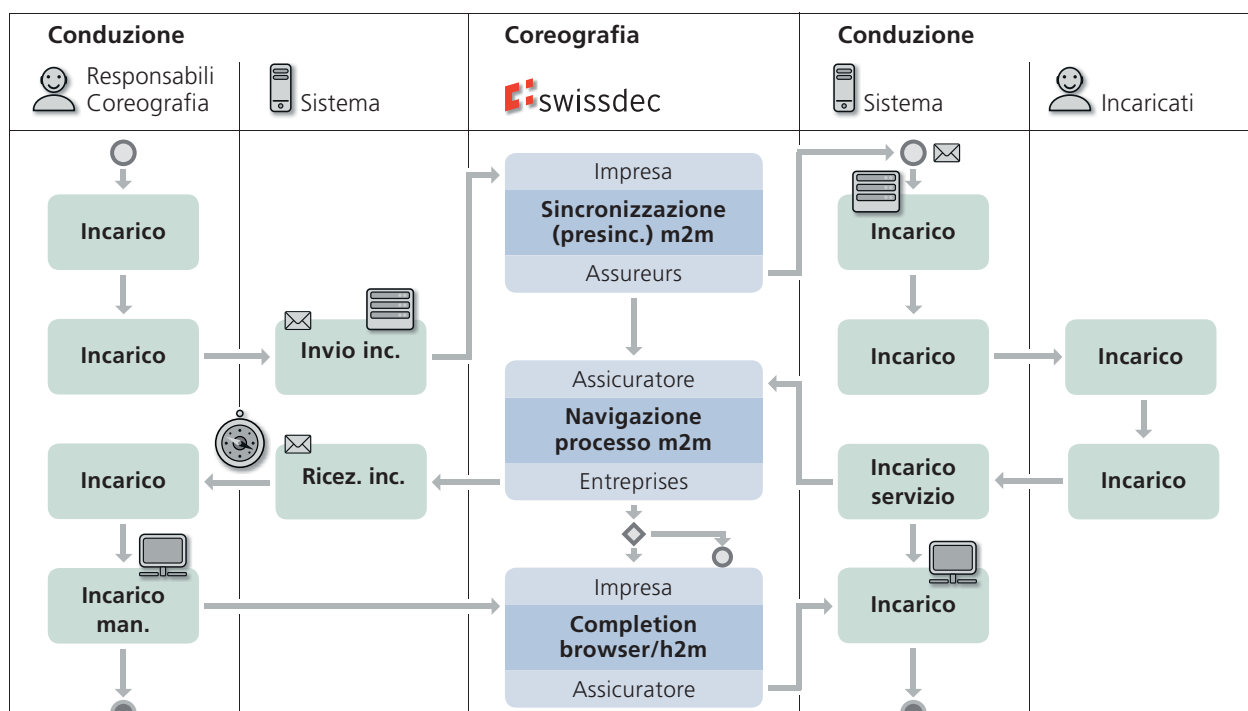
Conduzione

Responsabili Coreografia

Sistema

Coreografia

swissdec

Conduzione

Sistema

Incaricati

Incarico

Incarico

Invio inc.

Impresa

Sincronizzazione (presinc.) m2m

Assureurs

Incarico

Incarico

Incarico

Assicuratore

Navigazione processo m2m

Entreprises

Incarico

Ricez. inc.

Incarico servizio

Incarico

Incarico man.

Impresa

Completion browser/h2m

Assicuratore

Incarico